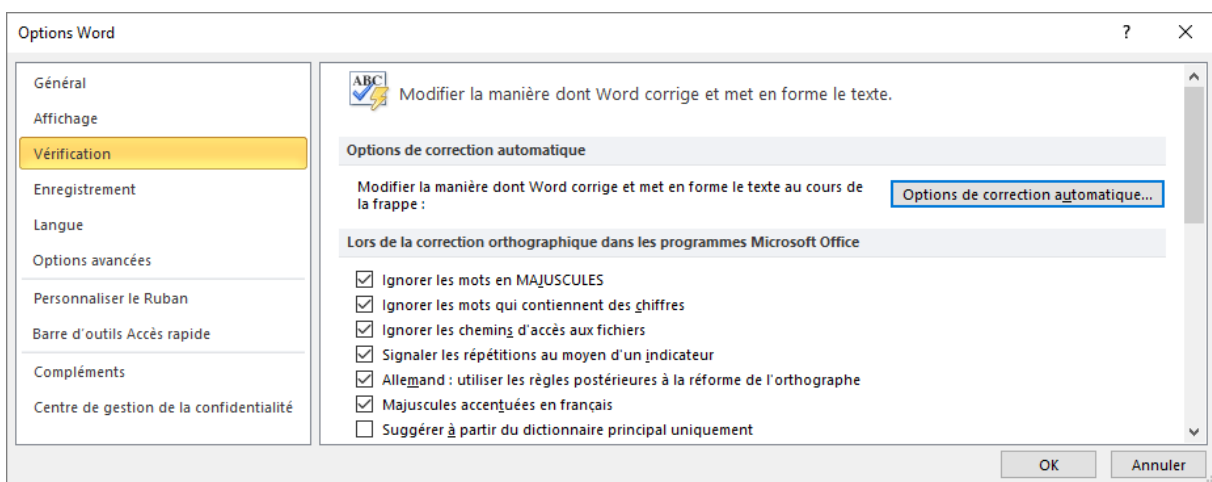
Options Word

?

Général
Affichage
Vérification
Enregistrement
Langue
Options avancées
Personnaliser le Ruban
Barre d'outils Accès rapide
Compléments
Centre de gestion de la confidentialité

ABC

Modifier la manière dont Word corrige et met en forme le texte.

Options de correction automatique

Modifier la manière dont Word corrige et met en forme le texte au cours de la frappe :

Options de correction automatique...

Lors de la correction orthographique dans les programmes Microsoft Office

Ignorer les mots en MAJUSCULES
Ignorer les mots qui contiennent des chiffres
Ignorer les chemins d'accès aux fichiers
Signaler les répétitions au moyen d'un indicateur
Allemand : utiliser les règles postérieures à la réforme de l'orthographe
Majuscules accentuées en français
Suggérer à partir du dictionnaire principal uniquement

OK
Annuler